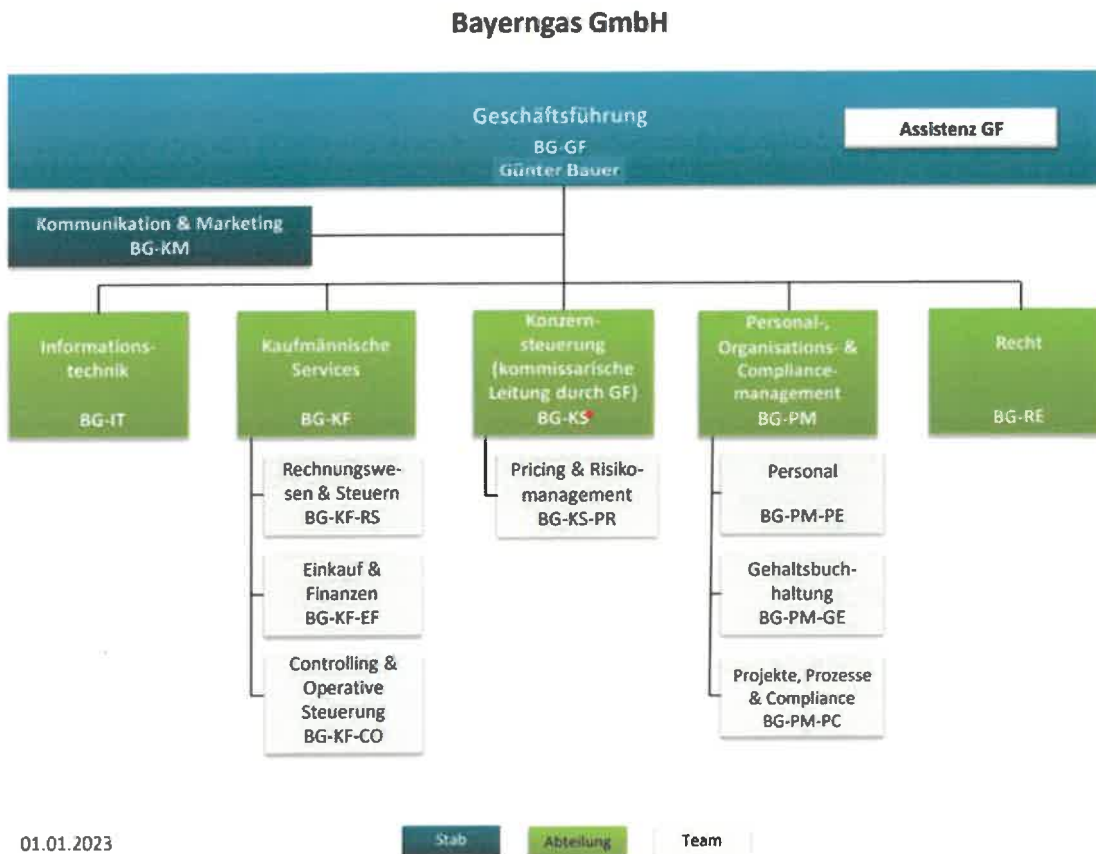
Bayerngas GmbH

Geschäftsführung
BG-GF
Günter Bauer

Assistenz GF

Kommunikation & Marketing
BG-KM

Informationstechnik

BG-IT

Kaufmännische Services

BG-KF

Rechnungswesen & Steuern
BG-KF-RS

Einkauf & Finanzen
BG-KF-EF

Controlling & Operative Steuerung
BG-KF-CO

Konzernsteuerung (kommissarische Leitung durch GF)
BG-KS

Pricing & Risikomanagement
BG-KS-PR

Personal-, Organisations- & Compliancemanagement
BG-PM

Personal

BG-PM-PE

Gehaltsbuchhaltung
BG-PM-GE

Projekte, Prozesse & Compliance
BG-PM-PC

Recht

BG-RE

01.01.2023

Stab

Abteilung

Team